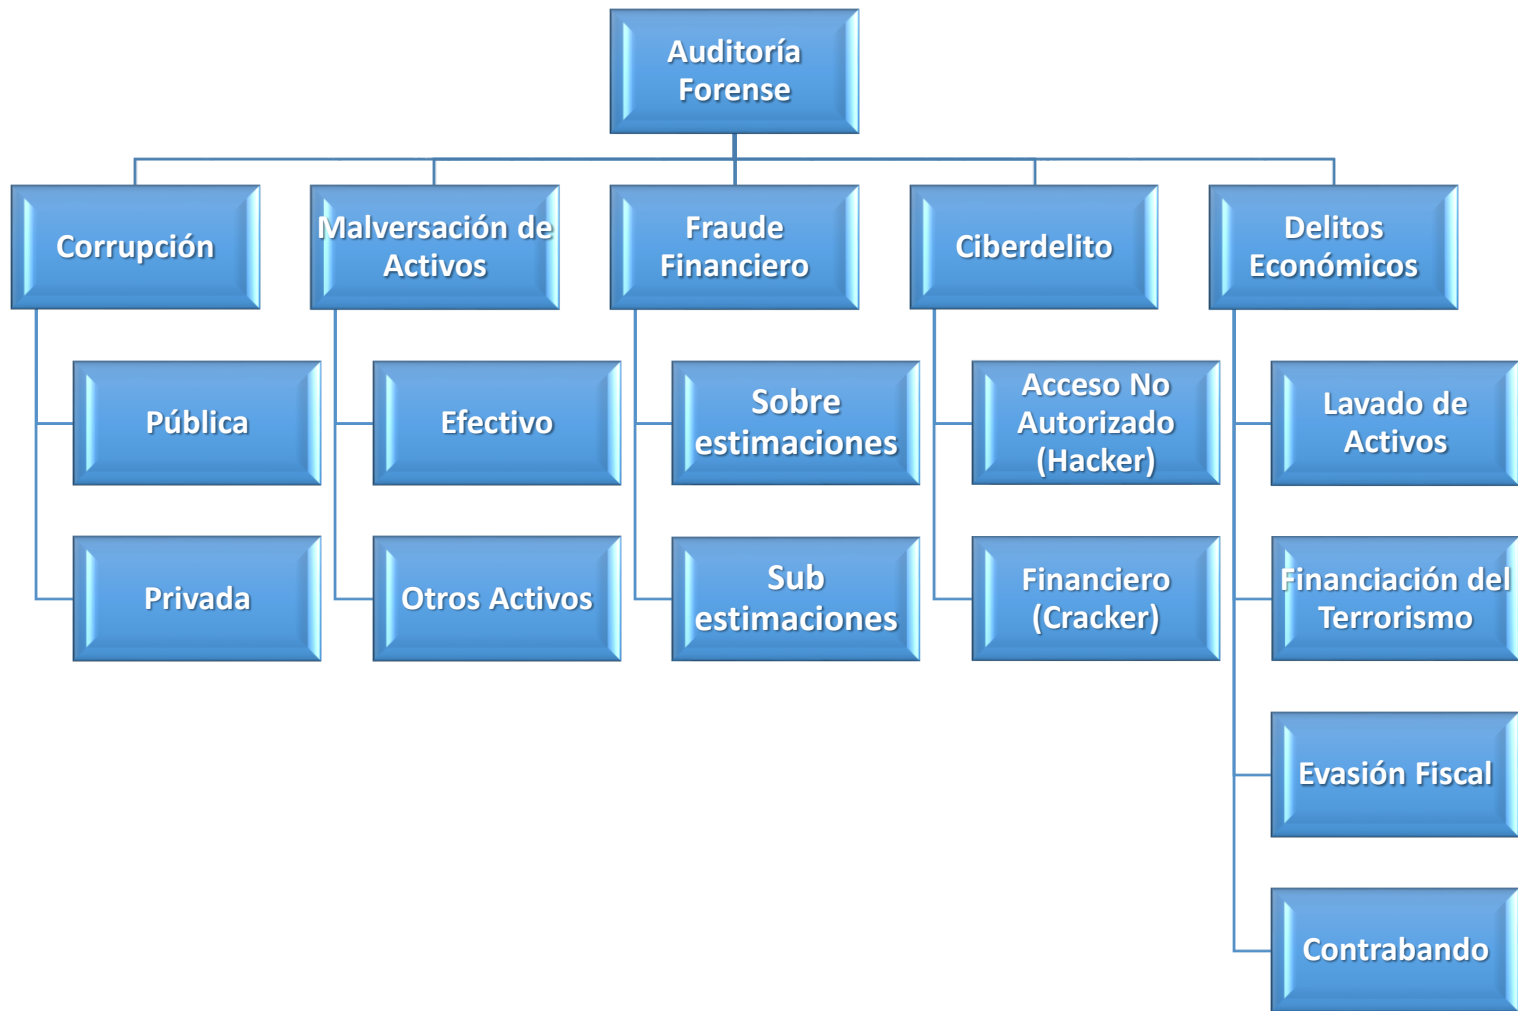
Auditoría Forense

Corrupción

Pública

Privada

Malversación de Activos

Efectivo

Otros Activos

Fraude Financiero

Sobre estimaciones

Sub estimaciones

Ciberdelito

Acceso No Autorizado (Hacker)

Financiero (Cracker)

Delitos Económicos

Lavado de Activos

Financiación del Terrorismo

Evasión Fiscal

Contrabando